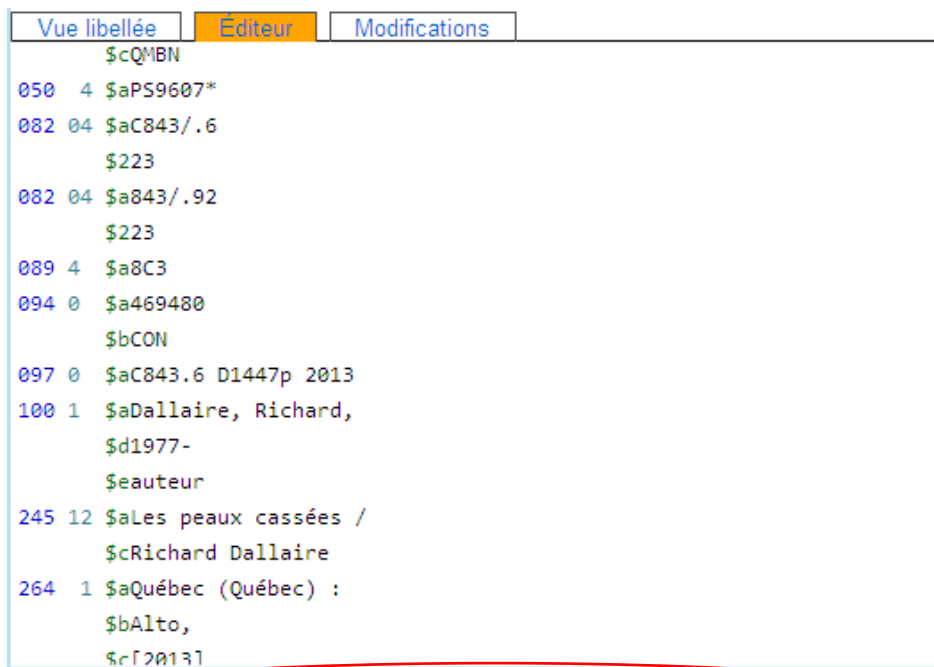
Vue libellée Éditeur Modifications

$cQMBN
050 4 $aPS9607*
082 04 $aC843/.6
$223
082 04 $a843/.92
$223
089 4 $a8C3
094 0 $a469480
$bCON
097 0 $aC843.6 D1447p 2013
100 1 $aDallaire, Richard,
$d1977-
$eauteur
245 12 $aLes peaux cassées /
$cRichard Dallaire
264 1 $aQuébec (Québec) :
$bAlto,
$c[2013]